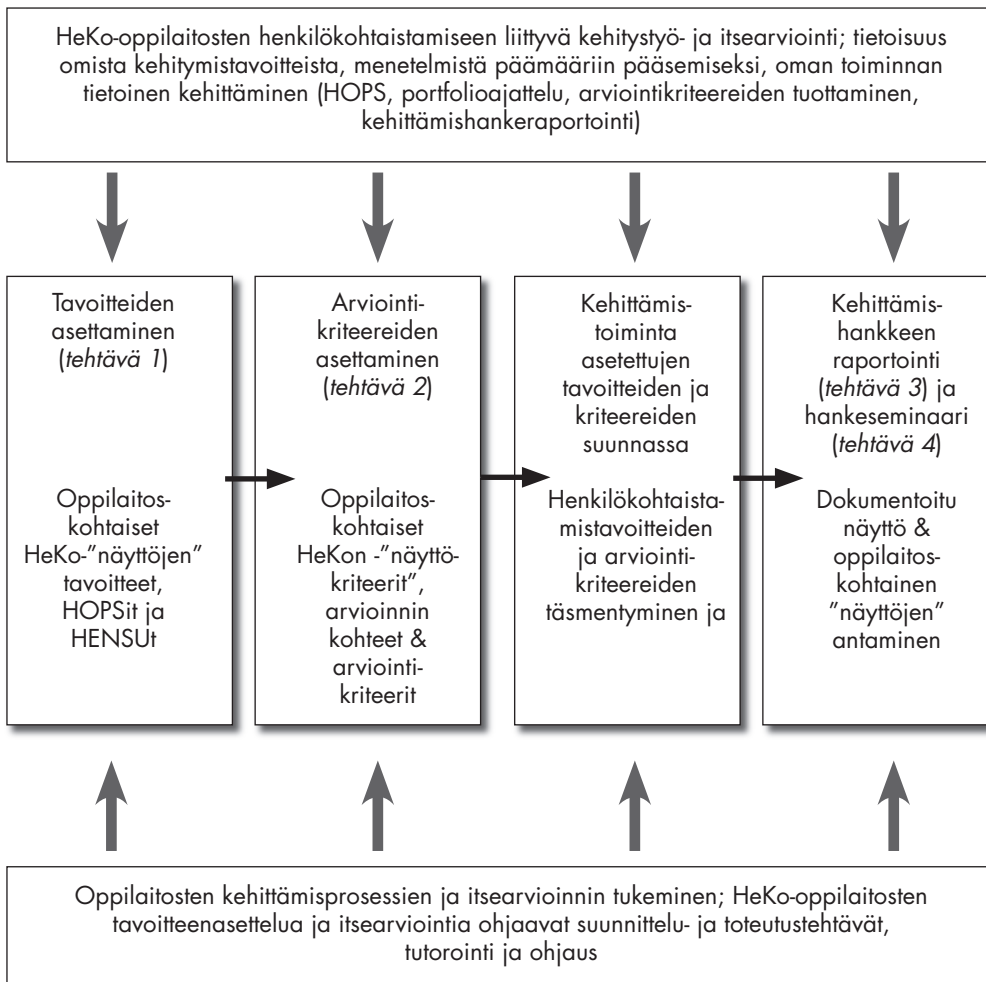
HeKo-oppilaitosten henkilökohtaistamiseen liittyvä kehitystyö- ja itsearviointi; tietoisuus omista kehitymistavoitteista, menetelmistä päämääriin pääsemiseksi, oman toiminnan tietoinen kehittäminen (HOPS, portfolioajattelu, arviointikriteereiden tuottaminen, kehittämishankeraportointi)

Tavoitteiden asettaminen (*tehtävä 1*)

Oppilaitoskohtaiset HeKo-"näyttöjen" tavoitteet, HOPSit ja HENSUt

Arviointikriteereiden asettaminen (*tehtävä 2*)

Oppilaitoskohtaiset HeKon -"näyttökriteerit", arvioinnin kohteet & arviointikriteerit

Kehittämistoiminta asetettujen tavoitteiden ja kriteereiden suunnassa

Henkilökohtaistamistavoitteiden ja arviointikriteereiden täsmentyminen ja

Kehittämishankkeen raportointi (*tehtävä 3*) ja hankeseminaari (*tehtävä 4*)

Dokumentoitu näyttö & oppilaitoskohtainen "näyttöjen" antaminen

Oppilaitosten kehittämisprosessien ja itsearvioinnin tukeminen; HeKo-oppilaitosten tavoitteenasettelua ja itsearviointia ohjaavat suunnittelu- ja toteutustehtävät, tutorointi ja ohjaus